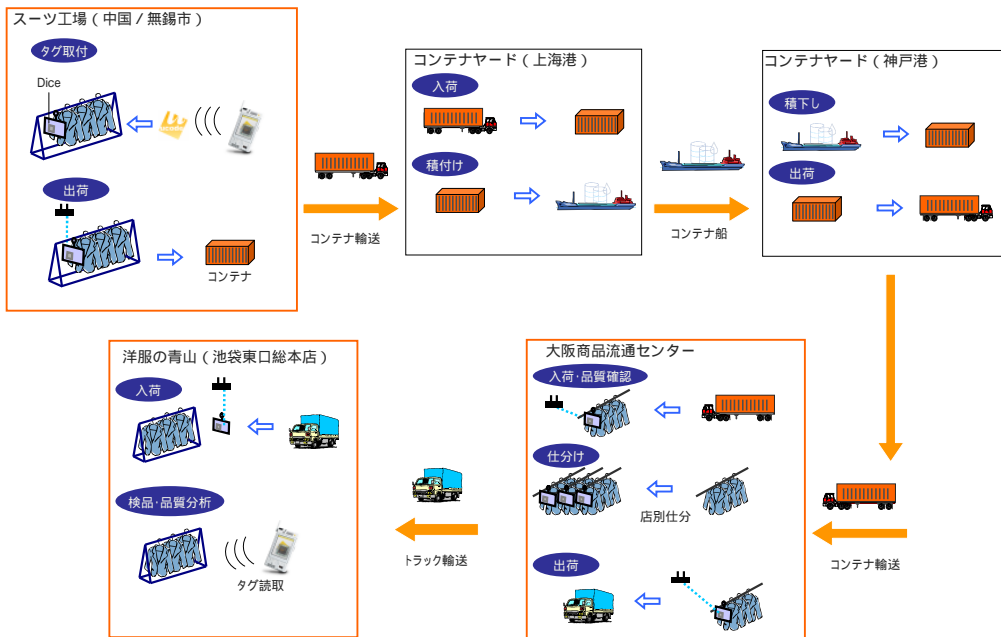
スーツ工場（中国／無錫市）

タグ取付

Dice

出荷

コンテナ

コンテナ輸送

コンテナヤード（上海港）

入荷

積付け

コンテナ船

コンテナヤード（神戸港）

積下し

出荷

大阪商品流通センター

入荷·品質確認

仕分け

店別仕分

出荷

コンテナ輸送

トラック輸送

洋服の青山（池袋東口総本店）

入荷

検品·品質分析

タグ読取